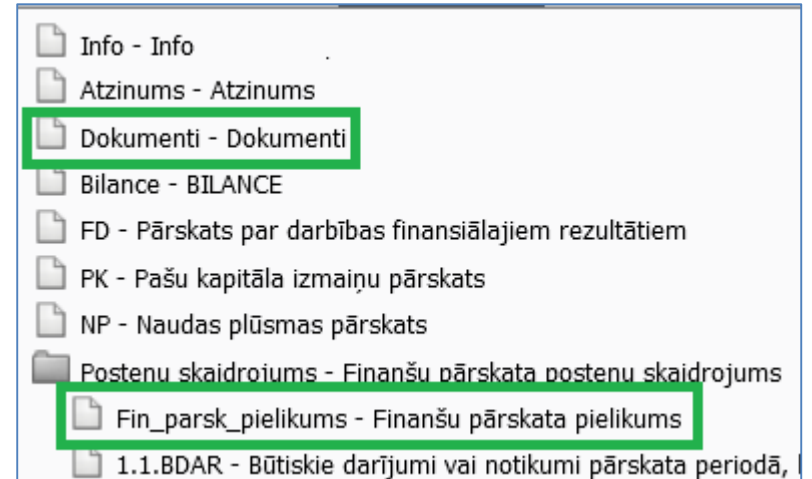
Info - Info

Atzinums - Atzinums

Dokumenti - Dokumenti

Bilance - BILANCE

FD - Pārskats par darbības finansiālajiem rezultātiem

PK - Pašu kapitāla izmaiņu pārskats

NP - Naudas plūsmas pārskats

Posteņu skaidrojums - Finanšu pārskata posteņu skaidrojums

Fin_parsk_pielikums - Finanšu pārskata pielikums

1.1.BDAR - Būtiskie darījumi vai notikumi pārskata periodā, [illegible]